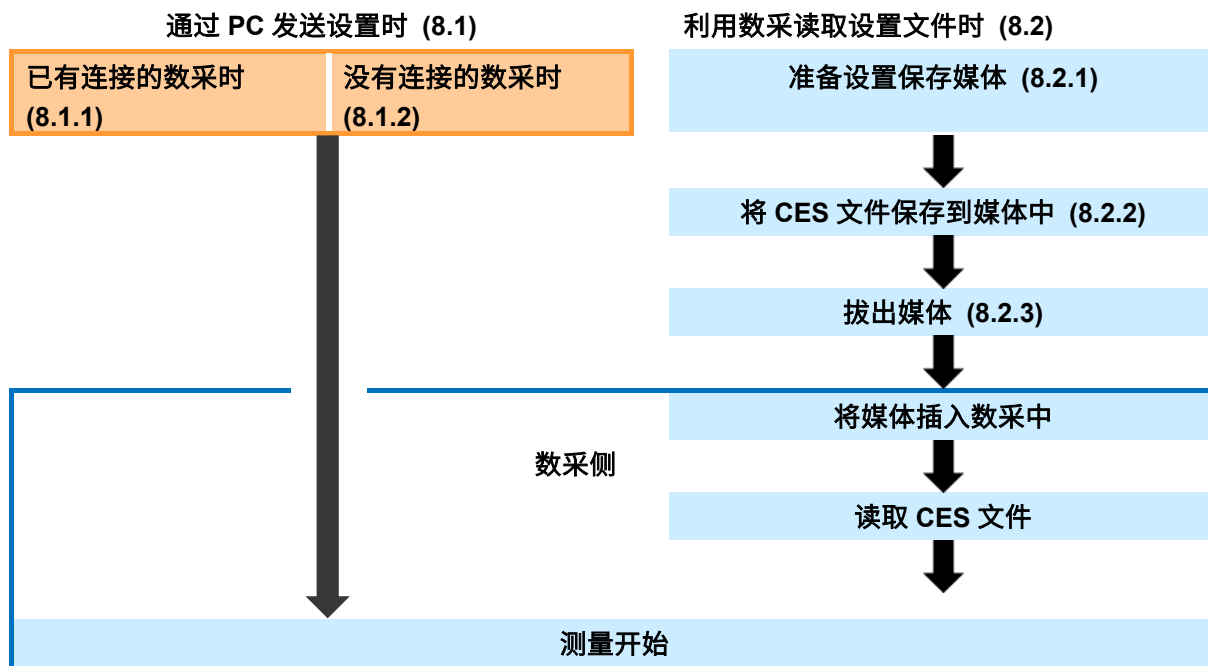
通过 PC 发送设置时 (8.1)

已有连接的数采时 (8.1.1)

没有连接的数采时 (8.1.2)

利用数采读取设置文件时 (8.2)

准备设置保存媒体 (8.2.1)

将 CES 文件保存到媒体中 (8.2.2)

拔出媒体 (8.2.3)

数采侧

将媒体插入数采中

读取 CES 文件

测量开始